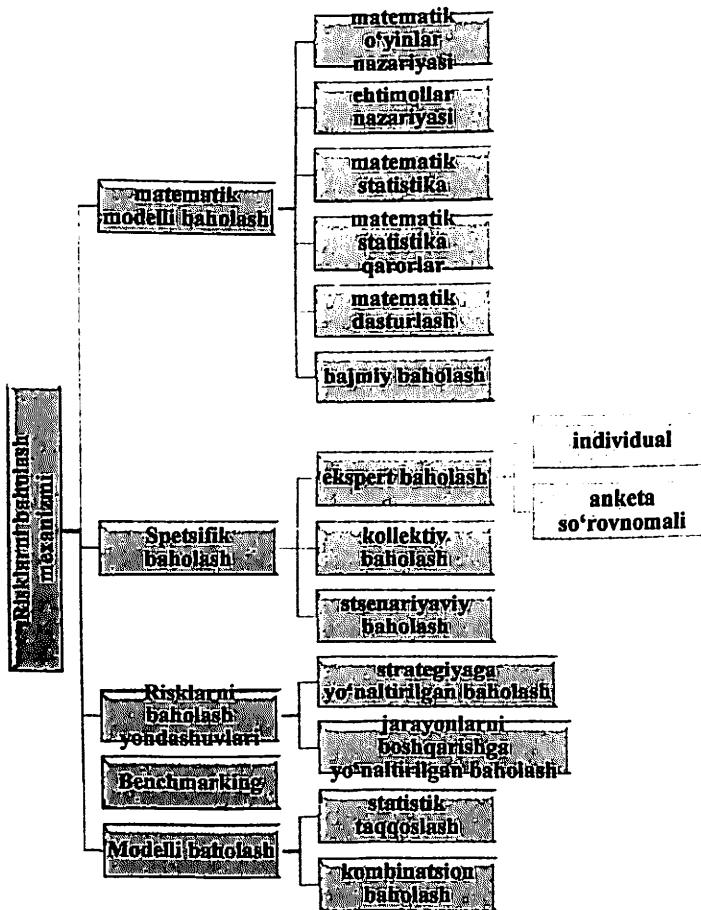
Risklarni baholash mexanizmi

matematik modelli baholash

matematik o'yinlar nazariyasi

ehtimollar nazariyasi

matematik statistika

matematik statistika qarorlar

matematik dasturlash

hajmiy baholash

Spetsifik baholash

ekspert baholash

individual

anketa so'rovnomali

kollektiv baholash

stsenariyaviy baholash

Risklarni baholash yondashuvlari

strategiyaga yo'naltirilgan baholash

jarayonlarni boshqarishga yo'naltirilgan baholash

Benchmarking

Modelli baholash

statistik taqqoslash

kombinatsion baholash